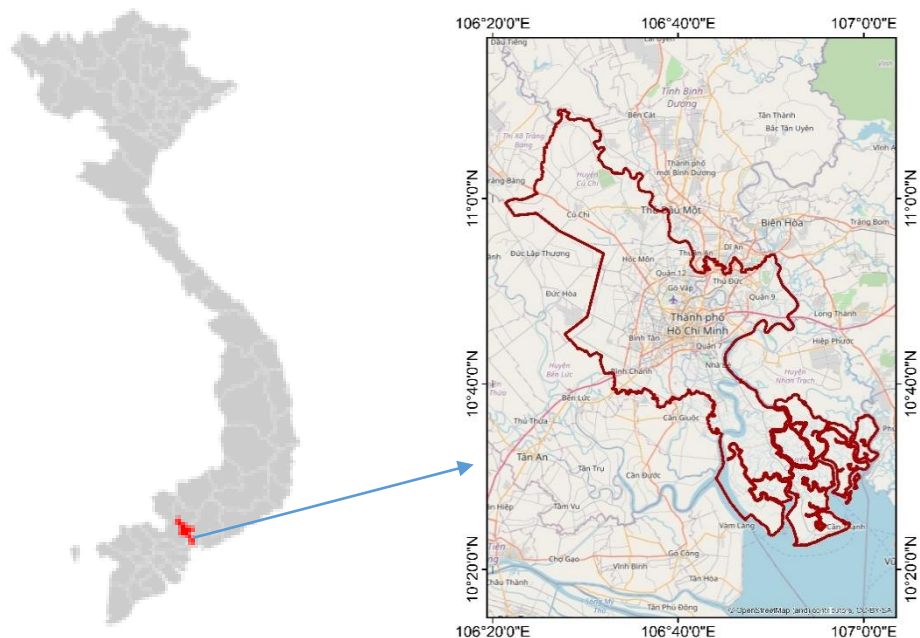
106°20'0"E
106°40'0"E
107°0'0"E

11°0'0"N
10°40'0"N
10°20'0"N

11°0'0"N
10°40'0"N
10°20'0"N

Dầu Tiếng
Tỉnh Bình Dương
Bến Cát
Tân Thành
Bắc Tân Uyên
Thị xã Trảng Bàng
Trảng Bàng
Huyện Củ Chi
Thành phố mới Bình Dương
Thủ Dầu Một
Biên Hòa
Trảng Bom
Vĩnh An
Củ Chi
Dĩ An
Thuận An
Đức Lập Thượng
Hóc Môn
Quận 12
Thủ Đức
Gò Vấp
Quận 9
Đức Hòa
Thành phố Hồ Chí Minh
Long Thành
Bình Tân
Quận 7
Hiệp Phước
Huyện Bến Lức
Huyện Nhơn Trạch
Bình Chánh
Nhà Bè
Bến Lức
Thủ Thừa
Cần Giuộc
Tân An
Tân Trụ
Cần Đước
Tầm Vu
Hiệp
Vàm Láng
Cần Thạnh
Chợ Gạo
Gò Công
Vĩnh Bình
Tân Hòa
Châu Thành
Tân Phú Đông
© OpenStreetMap (and) contributors, CC-BY-SA

106°20'0"E
106°40'0"E
107°0'0"E